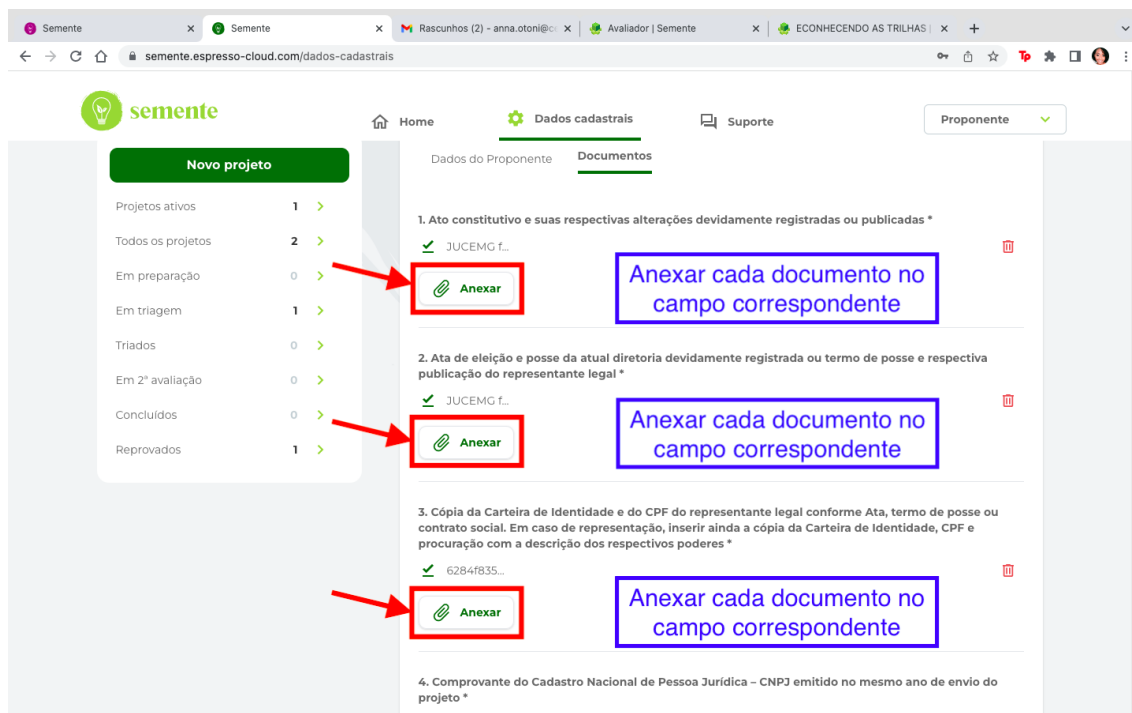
Semente
Semente
Rascunhos (2) - anna.otoni@c
Avaliador | Semente
ECONHECENDO AS TRILHAS |

semente.espresso-cloud.com/dados-cadastrais

semente

Home
Dados cadastrais
Suporte
Proponente

Novo projeto

| | |
|---|---|
| Projetos ativos | 1 |
| Todos os projetos | 2 |
| Em preparação | 0 |
| Em triagem | 1 |
| Triados | 0 |
| Em 2ª avaliação | 0 |
| Concluídos | 0 |
| Reprovados | 1 |

Dados do Proponente
Documentos

1. Ato constitutivo e suas respectivas alterações devidamente registradas ou publicadas *

JUCEMG f...

Anexar

Anexar cada documento no campo correspondente

2. Ata de eleição e posse da atual diretoria devidamente registrada ou termo de posse e respectiva publicação do representante legal *

JUCEMG f...

Anexar

Anexar cada documento no campo correspondente

3. Cópia da Carteira de Identidade e do CPF do representante legal conforme Ata, termo de posse ou contrato social. Em caso de representação, inserir ainda a cópia da Carteira de Identidade, CPF e procuração com a descrição dos respectivos poderes *

6284f835...

Anexar

Anexar cada documento no campo correspondente

4. Comprovante do Cadastro Nacional de Pessoa Jurídica – CNPJ emitido no mesmo ano de envio do projeto *